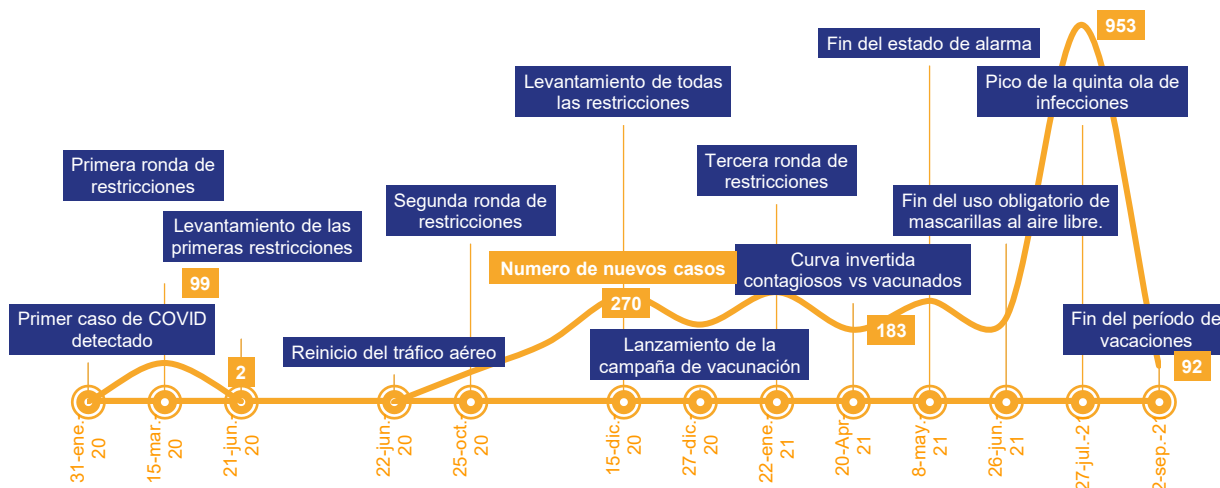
Fin del estado de alarma

953

Pico de la quinta ola de infecciones

Levantamiento de todas las restricciones

Primera ronda de restricciones

Tercera ronda de restricciones

Segunda ronda de restricciones

Fin del uso obligatorio de mascarillas al aire libre.

Levantamiento de las primeras restricciones

Curva invertida contagiosos vs vacunados

Numero de nuevos casos

99

270

Primer caso de COVID detectado

183

Fin del período de vacaciones

Lanzamiento de la campaña de vacunación

Reinicio del tráfico aéreo

2

92

31-ene. 20

15-mar. 20

21-jun. 20

22-jun. 20

25-oct. 20

15-dic. 20

27-dic. 20

22-ene. 21

20-Apr 21

8-may. 21

26-jun. 21

27-jul.-2

2-sep.-2